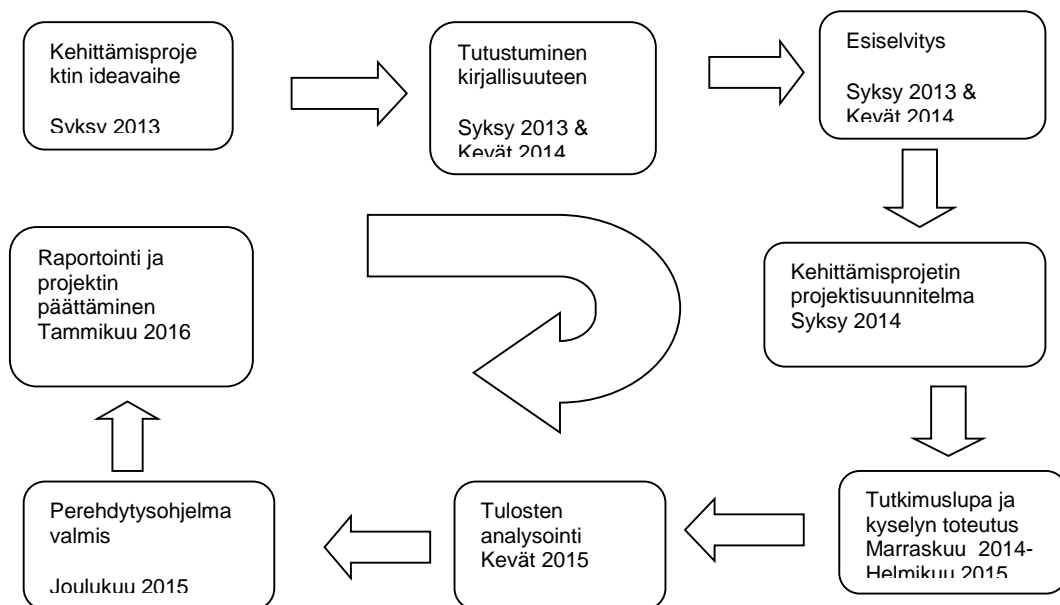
Kehittämisprojektin ideavaihe

Syksy 2013

Tutustuminen kirjallisuuteen

Syksy 2013 & Kevät 2014

Esiselvitys

Syksy 2013 & Kevät 2014

Kehittämisprojetin projektisuunnitelma Syksy 2014

Tutkimuslupa ja kyselyn toteutus Marraskuu 2014-Helmikuu 2015

Tulosten analysointi Kevät 2015

Perehdytysohjelma valmis

Joulukuu 2015

Raportointi ja projektin päättäminen Tammikuu 2016